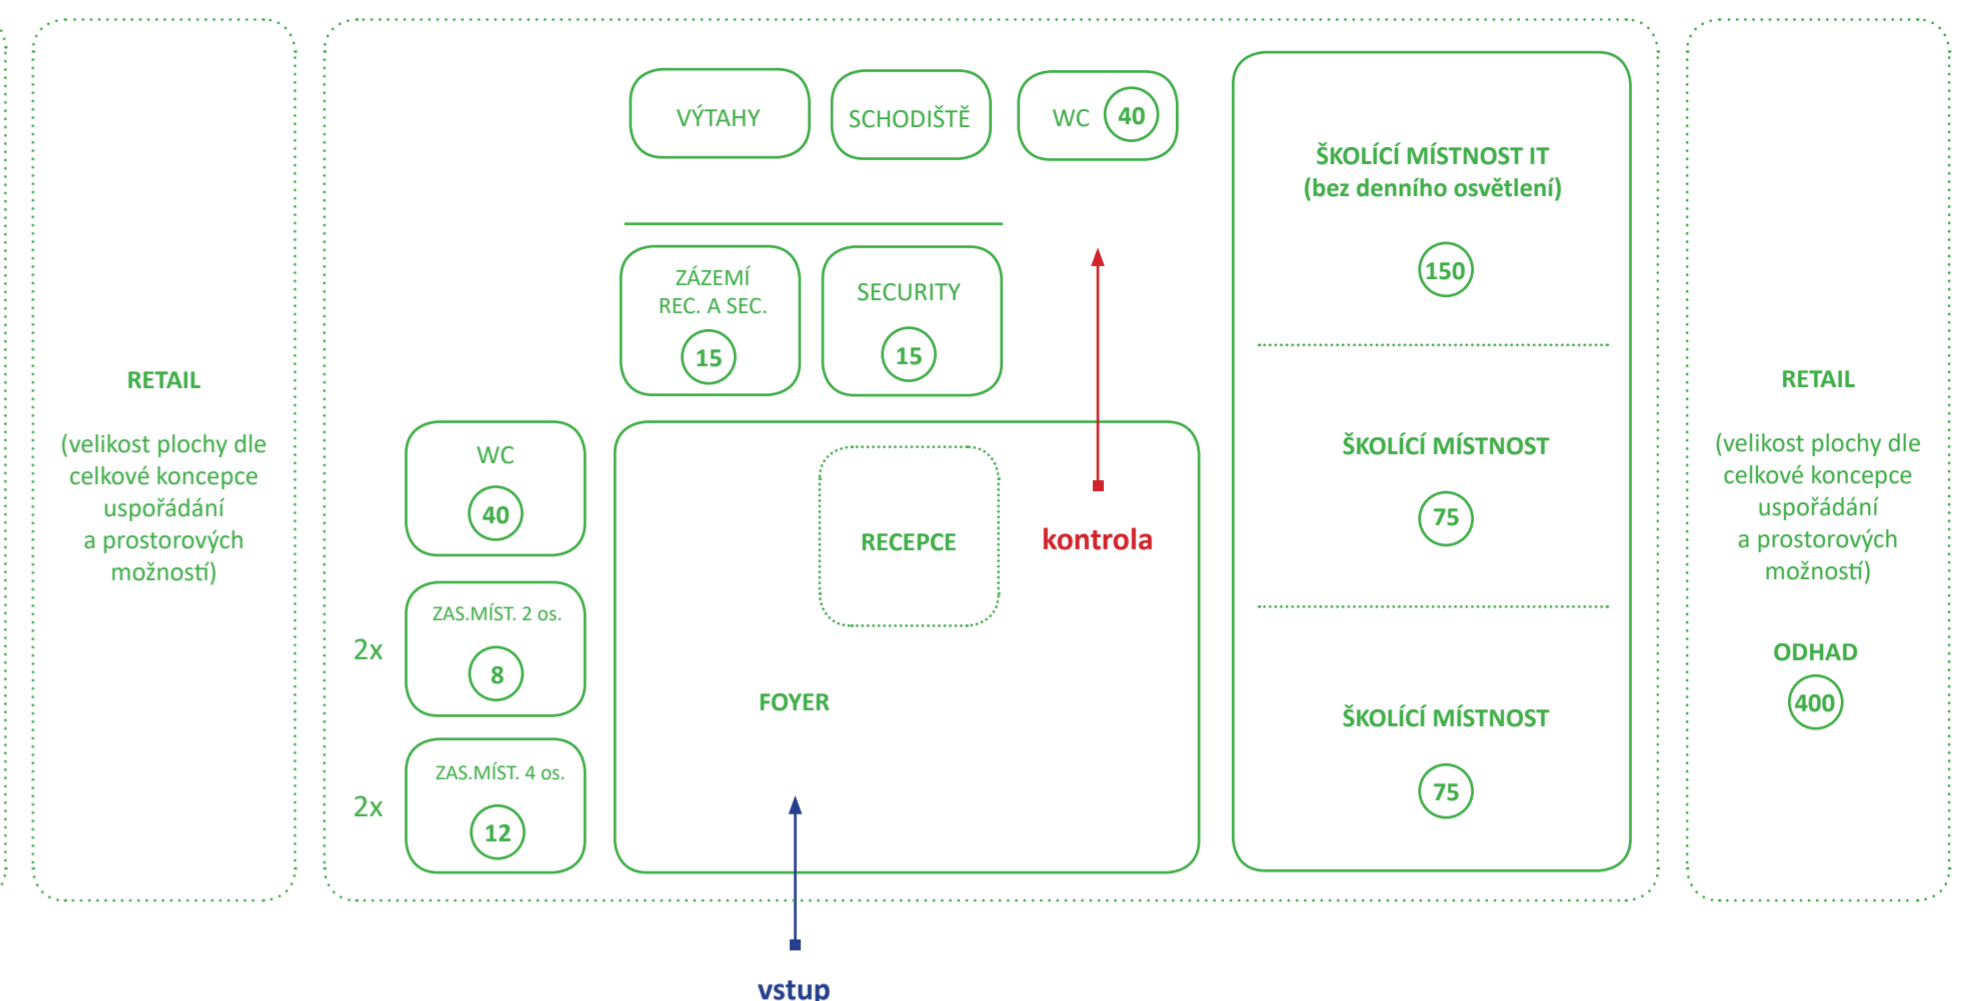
RETAIL

(velikost plochy dle celkové koncepce uspořádání a prostorových možností)

VÝTAHY

SCHODIŠTĚ

WC 40

ZÁZEMÍ REC. A SEC. 15

SECURITY 15

WC 40

2x ZAS.MÍST. 2 os. 8

2x ZAS.MÍST. 4 os. 12

RECEPCE

kontrola

FOYER

vstup

ŠKOLÍCÍ MÍSTNOST IT (bez denního osvětlení)

150

ŠKOLÍCÍ MÍSTNOST

75

ŠKOLÍCÍ MÍSTNOST

75

RETAIL

(velikost plochy dle celkové koncepce uspořádání a prostorových možností)

ODHAD

400